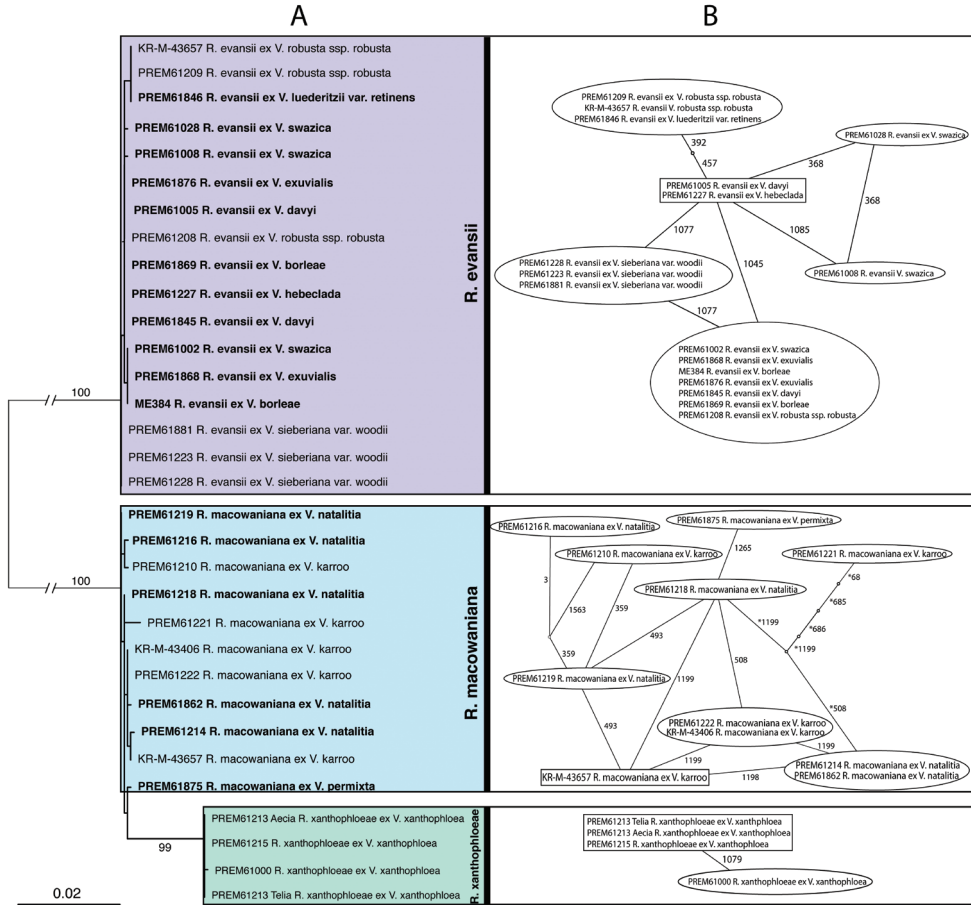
A

B

KR-M-43657 R. evansii ex V. robusta ssp. robusta
PREM61209 R. evansii ex V. robusta ssp. robusta
PREM61846 R. evansii ex V. luederitzii var. retinens
PREM61028 R. evansii ex V. swazica
PREM61008 R. evansii ex V. swazica
PREM61876 R. evansii ex V. exuvialis
PREM61005 R. evansii ex V. davyi
PREM61208 R. evansii ex V. robusta ssp. robusta
PREM61869 R. evansii ex V. borleae
PREM61227 R. evansii ex V. hebeclada
PREM61845 R. evansii ex V. davyi
PREM61002 R. evansii ex V. swazica
PREM61868 R. evansii ex V. exuvialis
ME384 R. evansii ex V. borleae
PREM61881 R. evansii ex V. sieberiana var. woodii
PREM61223 R. evansii ex V. sieberiana var. woodii
PREM61228 R. evansii ex V. sieberiana var. woodii

R. evansii

100

PREM61209 R. evansii ex V. robusta ssp. robusta
KR-M-43657 R. evansii V. robusta ssp. robusta
PREM61846 R. evansii ex V. luederitzii var. retinens

392

457

PREM61028 R. evansii ex V. swazica

368

368

PREM61005 R. evansii ex V. davyi
PREM61227 R. evansii ex V. hebeclada

1077

1085

1045

PREM61228 R. evansii ex V. sieberiana var. woodii
PREM61223 R. evansii ex V. sieberiana var. woodii
PREM61881 R. evansii ex V. sieberiana var. woodii

PREM61008 R. evansii V. swazica

1077

PREM61002 R. evansii ex V. swazica
PREM61868 R. evansii ex V. exuvialis
ME384 R. evansii ex V. borleae
PREM61876 R. evansii ex V. exuvialis
PREM61845 R. evansii ex V. davyi
PREM61869 R. evansii ex V. borleae
PREM61208 R. evansii ex V. robusta ssp. robusta

PREM61219 R. macowaniana ex V. natalitia
PREM61216 R. macowaniana ex V. natalitia
PREM61210 R. macowaniana ex V. karroo
PREM61218 R. macowaniana ex V. natalitia
PREM61221 R. macowaniana ex V. karroo
KR-M-43406 R. macowaniana ex V. karroo
PREM61222 R. macowaniana ex V. karroo
PREM61862 R. macowaniana ex V. natalitia
PREM61214 R. macowaniana ex V. natalitia
KR-M-43657 R. macowaniana ex V. karroo
PREM61875 R. macowaniana ex V. permixta

100

R. macowaniana

PREM61216 R. macowaniana ex V. natalitia
PREM61875 R. macowaniana ex V. permixta
PREM61210 R. macowaniana ex V. karroo
1265
PREM61221 R. macowaniana ex V. karroo
3
1563
359
PREM61218 R. macowaniana ex V. natalitia
*68
*685
*686
*1199
493
*1199
359
508
PREM61219 R. macowaniana ex V. natalitia
1199
*508
493
PREM61222 R. macowaniana ex V. karroo
KR-M-43406 R. macowaniana ex V. karroo
1199
1199
PREM61214 R. macowaniana ex V. natalitia
PREM61862 R. macowaniana ex V. natalitia
KR-M-43657 R. macowaniana ex V. karroo
1198

PREM61213 Aecia R. xanthophloeae ex V. xanthophloea
PREM61215 R. xanthophloeae ex V. xanthophloea
PREM61000 R. xanthophloeae ex V. xanthophloea
PREM61213 Telia R. xanthophloeae ex V. xanthophloea

99

R. xanthophloeae

PREM61213 Telia R. xanthophloeae ex V. xanthphloea
PREM61213 Aecia R. xanthophloeae ex V. xanthophloea
PREM61215 R. xanthophloeae ex V. xanthophloea
1079
PREM61000 R. xanthophloeae ex V. xanthophloea

0.02